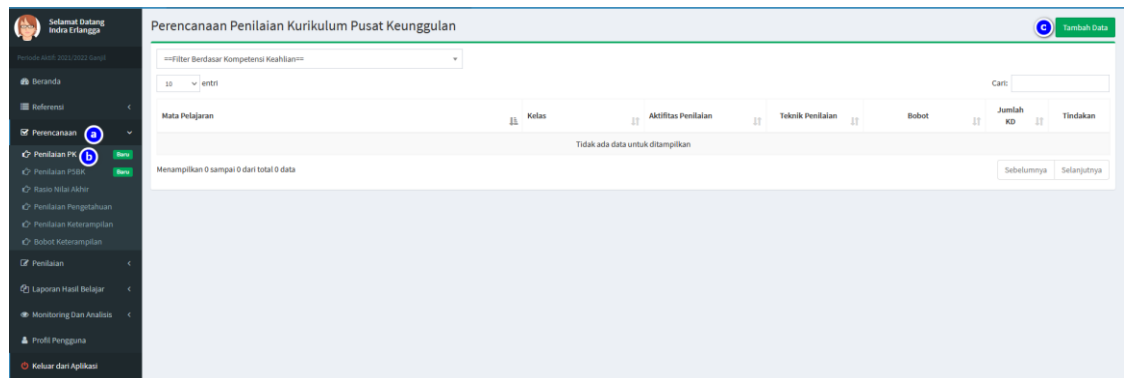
Selamat Datang
Indra Erlangga

Periode Aktif: 2021/2022 Ganjil

Beranda

Referensi

Perencanaan a

Penilaian PK b Baru

Penilaian P5BK Baru

Rasio Nilai Akhir

Penilaian Pengetahuan

Penilaian Keterampilan

Bobot Keterampilan

Penilaian

Laporan Hasil Belajar

Monitoring Dan Analisis

Profil Pengguna

Keluar dari Aplikasi

Perencanaan Penilaian Kurikulum Pusat Keunggulan

c Tambah Data

==Filter Berdasar Kompetensi Keahlian==

10 entri

Cari:

| Mata Pelajaran | Kelas | Aktifitas Penilaian | Teknik Penilaian | Bobot | Jumlah KD | Tindakan |
|---|---|---|---|---|---|---|
| Tidak ada data untuk ditampilkan | | | | | | |

Menampilkan 0 sampai 0 dari total 0 data

Sebelumnya Selanjutnya